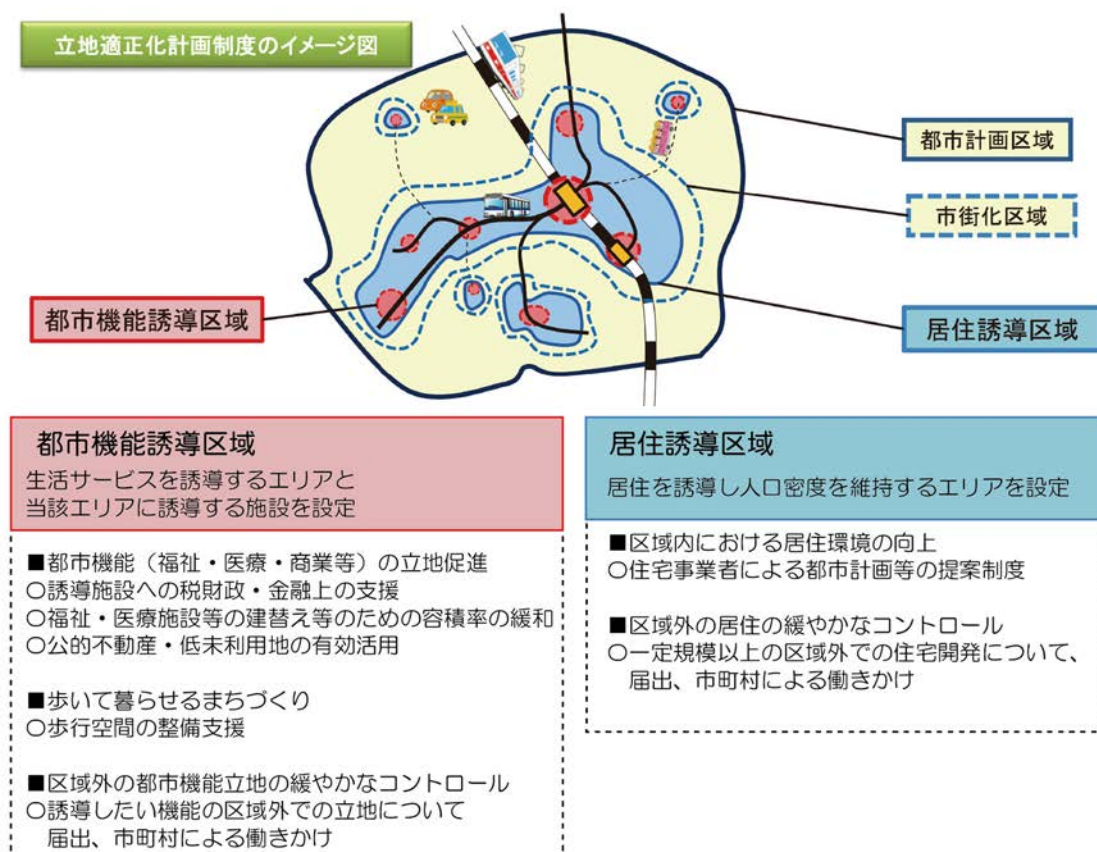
立地適正化計画制度のイメージ図

都市計画区域

市街化区域

都市機能誘導区域

居住誘導区域

都市機能誘導区域
生活サービスを誘導するエリアと当該エリアに誘導する施設を設定

■都市機能（福祉・医療・商業等）の立地促進
○誘導施設への税財政・金融上の支援
○福祉・医療施設等の建替え等のための容積率の緩和
○公的不動産・低未利用地の有効活用

■歩いて暮らせるまちづくり
○歩行空間の整備支援

■区域外の都市機能立地の緩やかなコントロール
○誘導したい機能の区域外での立地について届出、市町村による働きかけ

居住誘導区域
居住を誘導し人口密度を維持するエリアを設定

■区域内における居住環境の向上
○住宅事業者による都市計画等の提案制度

■区域外の居住の緩やかなコントロール
○一定規模以上の区域外での住宅開発について、届出、市町村による働きかけ